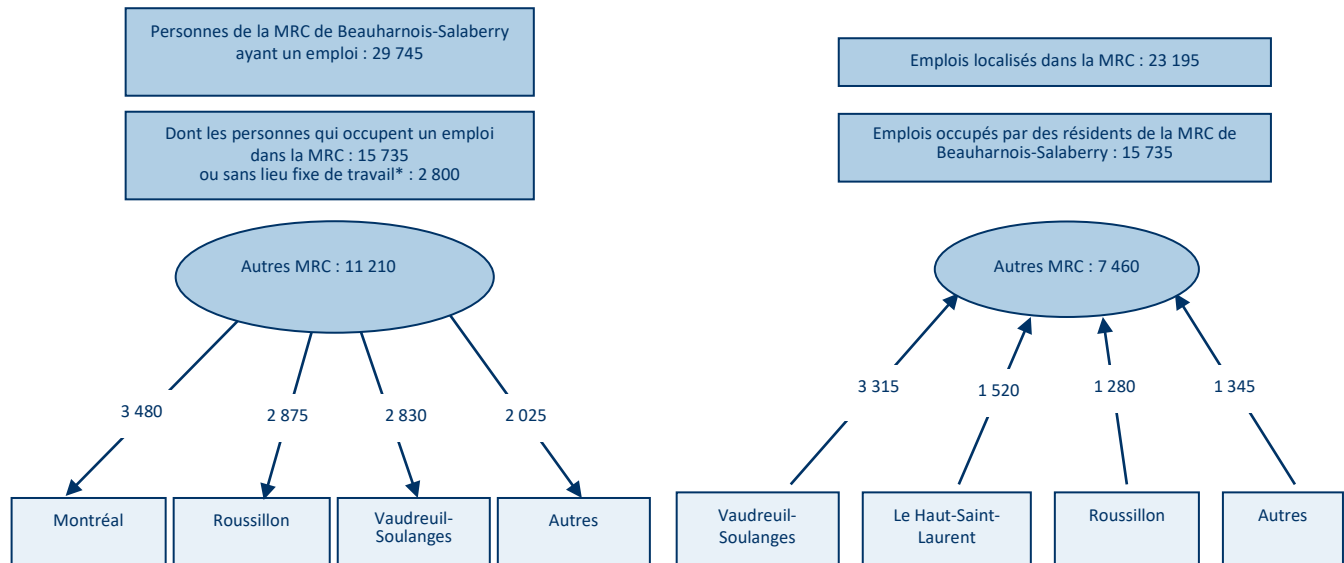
Personnes de la MRC de Beauharnois-Salaberry ayant un emploi : 29 745

Dont les personnes qui occupent un emploi dans la MRC : 15 735 ou sans lieu fixe de travail* : 2 800

Autres MRC : 11 210

3 480

2 875

2 830

2 025

Montréal

Roussillon

Vaudreuil-Soulanges

Autres

Emplois localisés dans la MRC : 23 195

Emplois occupés par des résidents de la MRC de Beauharnois-Salaberry : 15 735

Autres MRC : 7 460

3 315

1 520

1 280

1 345

Vaudreuil-Soulanges

Le Haut-Saint-Laurent

Roussillon

Autres